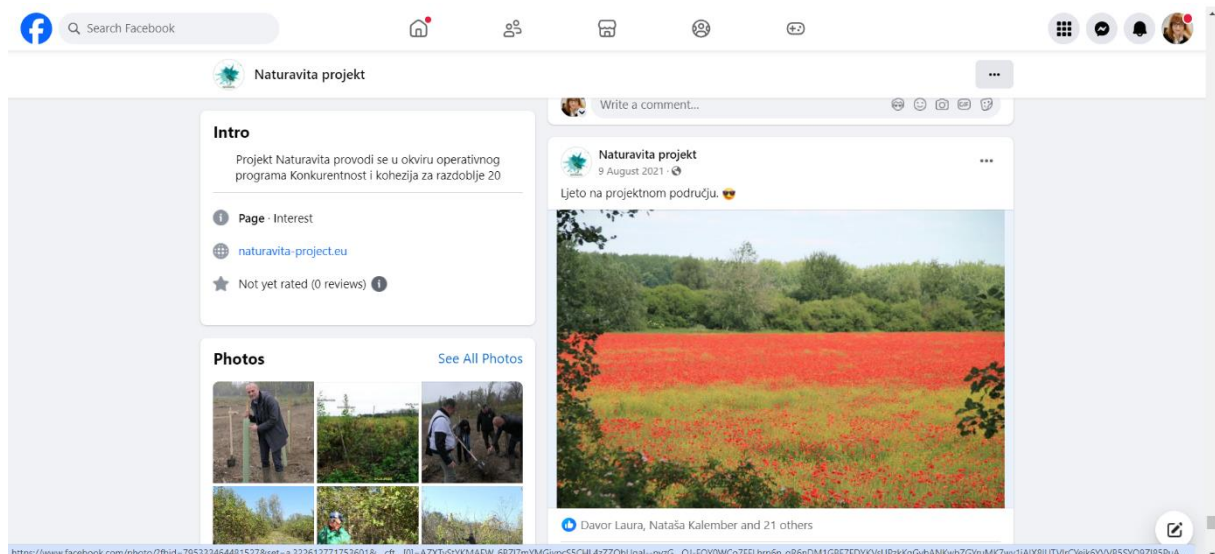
Search Facebook

Naturavita projekt

...

Write a comment...

Intro

Projekt Naturavita provodi se u okviru operativnog programa Konkurentnost i kohezija za razdoblje 20

Page · Interest

naturavita-project.eu

Not yet rated (0 reviews)

Photos

See All Photos

Naturavita projekt
9 August 2021 ·

...

Ljeto na projektnom području. 😎

Davor Laura, Nataša Kalember and 21 others

https://www.facebook.com/photo/?fbid=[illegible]